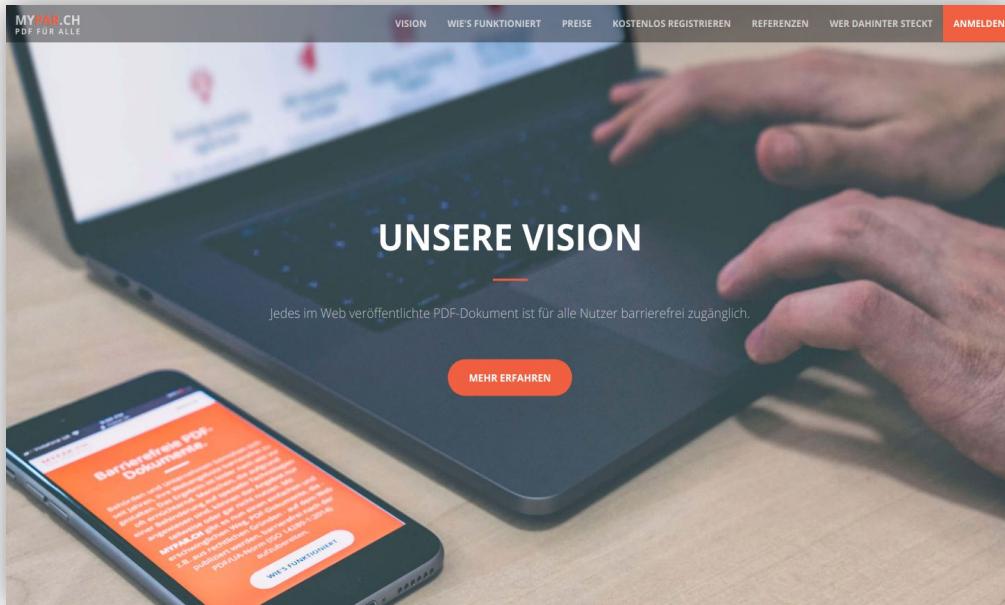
MYPAB.CH
PDF FÜR ALLE

VISION
WIE'S FUNKTIONIERT
PREISE
KOSTENLOS REGISTRIEREN
REFERENZEN
WER DAHINTER STECKT
ANMELDEN

UNSERE VISION

Jedes im Web veröffentlichte PDF-Dokument ist für alle Nutzer barrierefrei zugänglich.

MEHR ERFAHREN

Barrierefreie PDF-Dokumente.

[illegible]

WIE'S FUNKTIONIERT